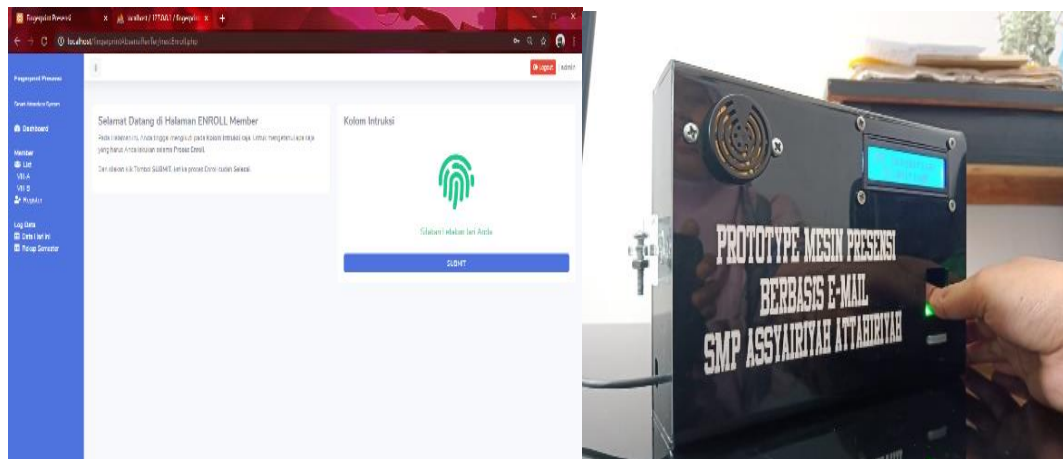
Fingerprint Presensi
localhost / 127.0.0.1 / fingerprint
localhost/fingerprint/admin/fun/finger/enroll.php

Fingerprint Presensi
Smart Attendance System
Dashboard
Member
List
VIII-A
VIII-B
Pengguna
Log Data
Data Hari Ini
Rekap Semester

Logout
admin

Selamat Datang di Halaman ENROLL Member
Pada Halaman ini, Anda tinggal mengikuti pada Kolom Intruksi saja. Untuk mengetahui apa saja yang harus Anda lakukan selama Proses Enroll.
Dan silakan klik Tombol SUBMIT ketika proses Enroll sudah Selesai.

Kolom Intruksi
Silakan letakkan Jari Anda
SUBMIT

PROTOTYPE MESIN PRESENSI
BERBASIS E-MAIL
SMP ASSYAIRIYAH ATTAHIRIYAH